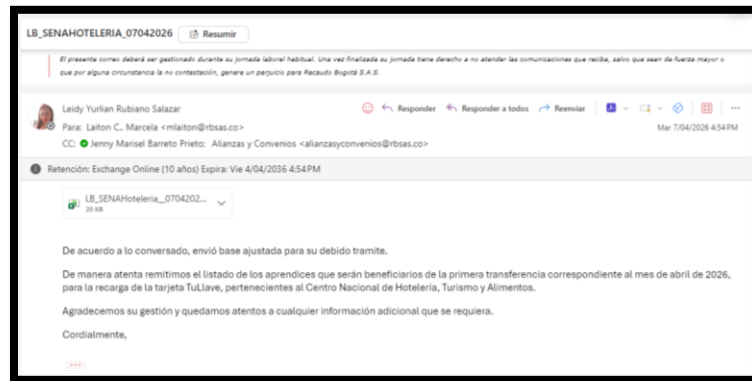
LB_SENAHOTELERIA_07042026 Resumir

El presente correo deberá ser gestionado durante su jornada laboral habitual. Una vez finalizada su jornada tiene derecho a no atender las comunicaciones que reciba, salvo que sean de fuerza mayor o que por alguna circunstancia la no contestación, genere un perjuicio para Recaudo Bogotá S.A.S.

Leidy Yurlian Rubiano Salazar
Para: Laiton C., Marcela <mlaiton@rbsas.co>
CC: Jenny Marisel Barreto Prieto; Alianzas y Convenios <alianzasyconvenios@rbsas.co>

Responder Responder a todos Reenviar

Mar 7/04/2026 4:54 PM

Retención: Exchange Online (10 años) Expira: Vie 4/04/2036 4:54 PM

LB_SENAHoteleria_0704202...
20 KB

De acuerdo a lo conversado, envió base ajustada para su debido tramite.

De manera atenta remitimos el listado de los aprendices que serán beneficiarios de la primera transferencia correspondiente al mes de abril de 2026, para la recarga de la tarjeta TuLlave, pertenecientes al Centro Nacional de Hotelería, Turismo y Alimentos.

Agradecemos su gestión y quedamos atentos a cualquier información adicional que se requiera.

Cordialmente,